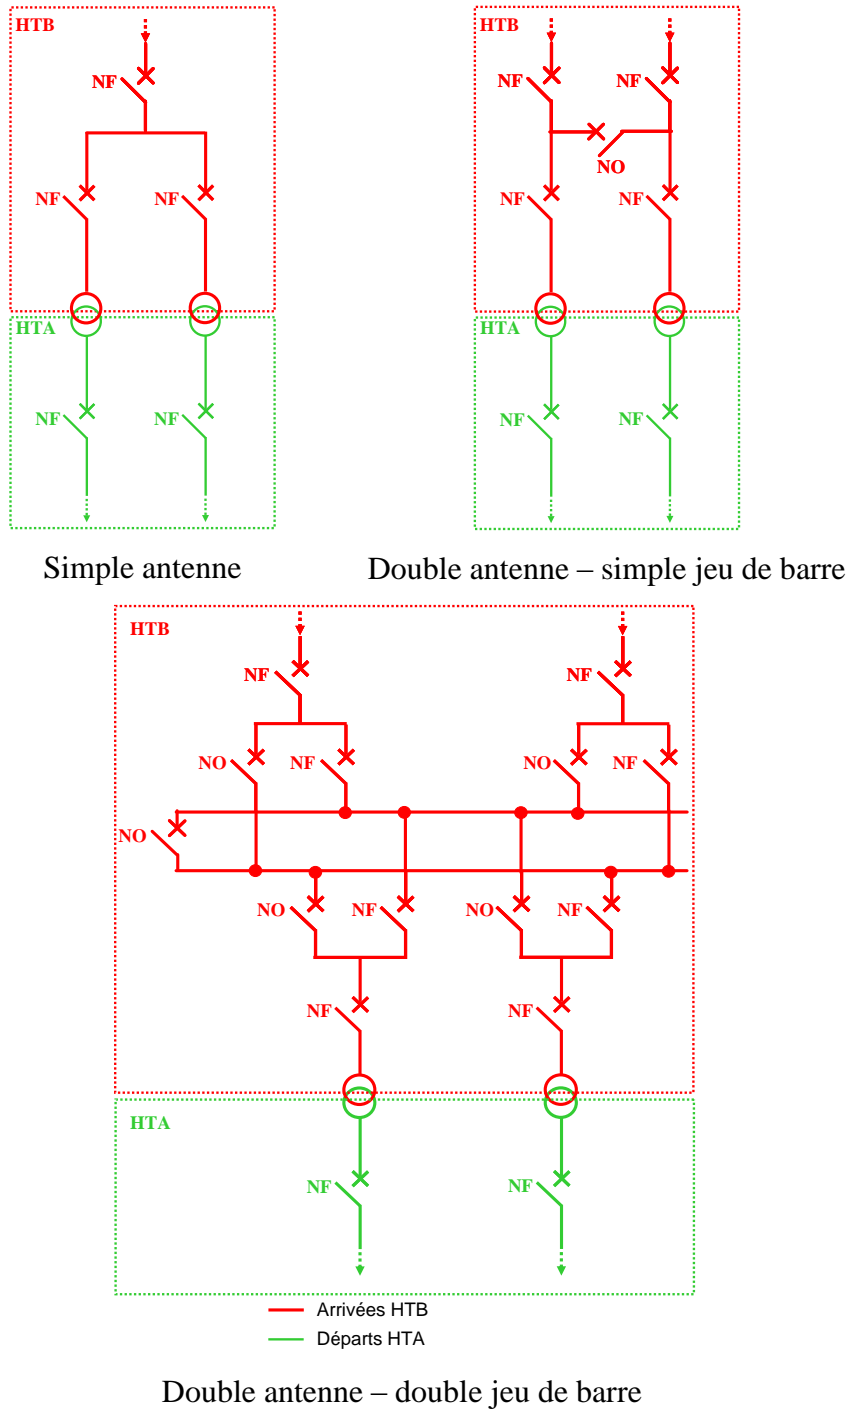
HTB

NF

NF NF

HTA

NF NF

Simple antenne

HTB

NF NF

NO

NF NF

HTA

NF NF

Double antenne – simple jeu de barre

HTB

NF NF

NO NF NO NF

NO

NO NF NO NF

NF NF

HTA

NF NF

Arrivées HTB
Départs HTA

Double antenne – double jeu de barre